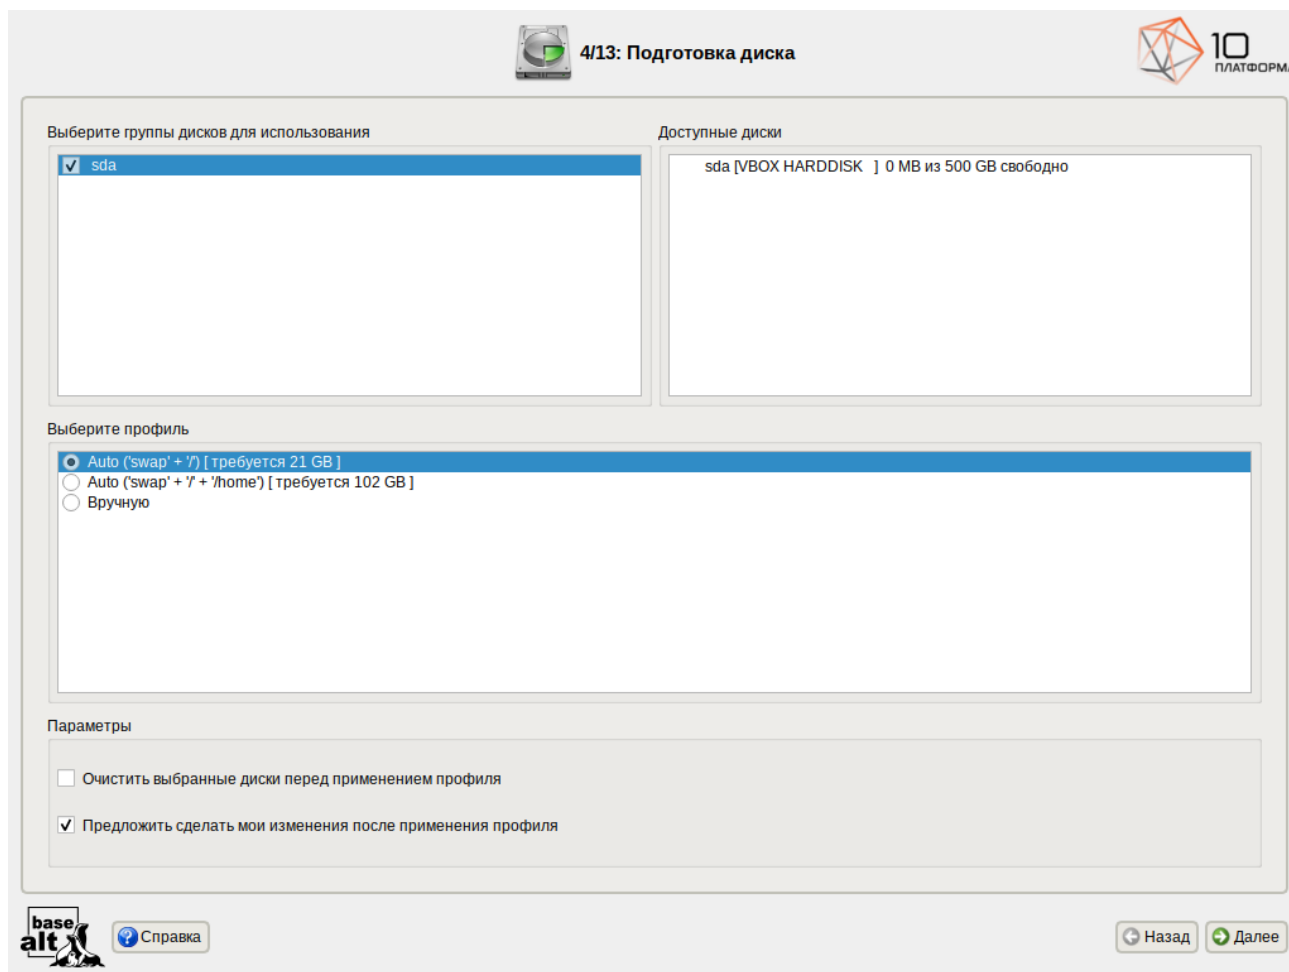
4/13: Подготовка диска

10 ПЛАТФОРМ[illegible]

Выберите группы дисков для использования

sda

Доступные диски

sda [VBOX HARDDISK ] 0 MB из 500 GB свободно

Выберите профиль

Auto ('swap' + '/') [ требуется 21 GB ]
Auto ('swap' + '/' + '/home') [ требуется 102 GB ]
Вручную

Параметры

Очистить выбранные диски перед применением профиля

Предложить сделать мои изменения после применения профиля

base alt

Справка

Назад

Далее